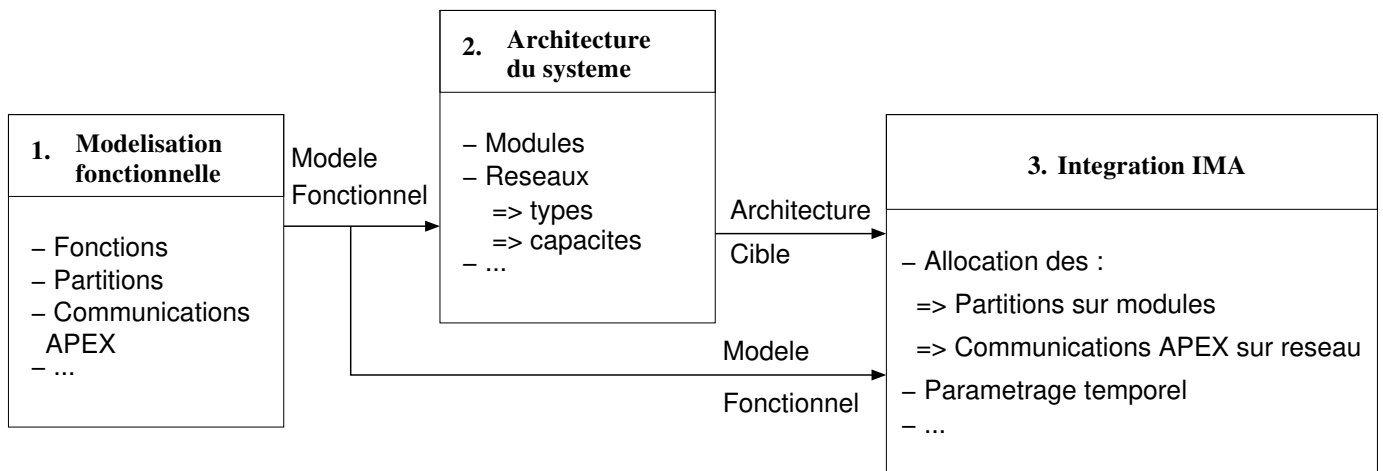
1. Modelisation fonctionnelle

– Fonctions
– Partitions
– Communications APEX
– ...

Modele Fonctionnel

2. Architecture du systeme

– Modules
– Reseaux
=> types
=> capacites
– ...

Architecture Cible

Modele Fonctionnel

3. Integration IMA

– Allocation des :
=> Partitions sur modules
=> Communications APEX sur reseau
– Parametrage temporel
– ...